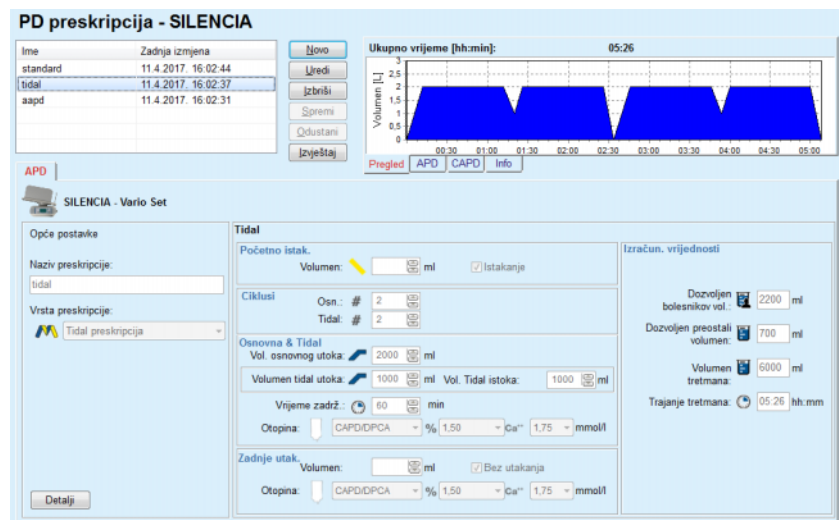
PD preskripcija - SILENCIA

| Ime | Zadnja izmjena |
|---|---|
| standard | 11.4.2017. 16:02:44 |
| tidal | 11.4.2017. 16:02:37 |
| aapd | 11.4.2017. 16:02:31 |

Novo
Uredi
Izbriši
Spremi
Odustani
Izvještaj

Ukupno vrijeme [hh:min]: 05:26

Volumen [L]
3
2,5
2
1,5
1
0,5
0
00:30 01:00 01:30 02:00 02:30 03:00 03:30 04:00 04:30 05:00

Pregled APD CAPD Info

APD

SILENCIA - Vario Set

Opće postavke

Naziv preskripcije:
tidal

Vrsta preskripcije:
Tidal preskripcija

Detalji

Tidal

Početno istak.
Volumen: ml Istakanje

Ciklusi
Osn.: # 2
Tidal: # 2

Osnovna & Tidal
Vol. osnovnog utoka: 2000 ml
Volumen tidal utoka: 1000 ml Vol. Tidal istoka: 1000 ml
Vrijeme zadrž.: 60 min
Otopina: CAPD/DPCA % 1,50 Ca⁺⁺ 1,75 mmol/l

Zadnje utak.
Volumen: ml Bez utakanja
Otopina: CAPD/DPCA % 1,50 Ca⁺⁺ 1,75 mmol/l

Izračun. vrijednosti

Dozvoljen bolesnikov vol.: 2200 ml
Dozvoljen preostali volumen: 700 ml
Volumen tretmana: 6000 ml
Trajanje tretmana: 05:26 hh:mm